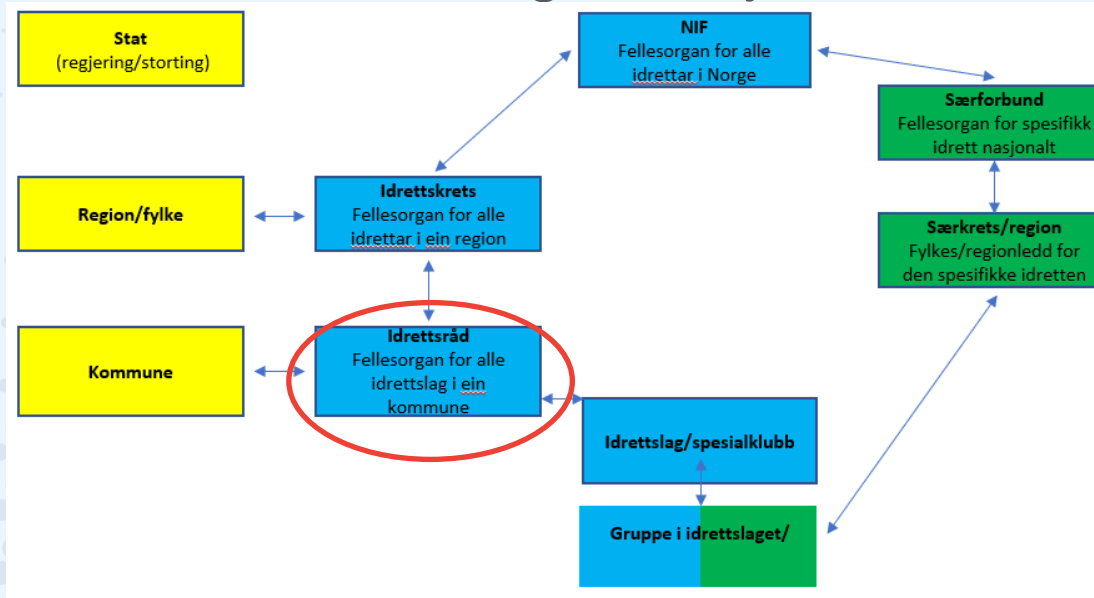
Stat
(regjering/storting)

NIF
Fellesorgan for alle idrettar i Norge

Særforbund
Fellesorgan for spesifikk idrett nasjonalt

Region/fylke

Idrettskrets
Fellesorgan for alle idrettar i ein region

Særkrets/region
Fylkes/regionledd for den spesifikke idretten

Kommune

Idrettsråd
Fellesorgan for alle idrettslag i ein kommune

Idrettslag/spesialklubb

Gruppe i idrettslaget/